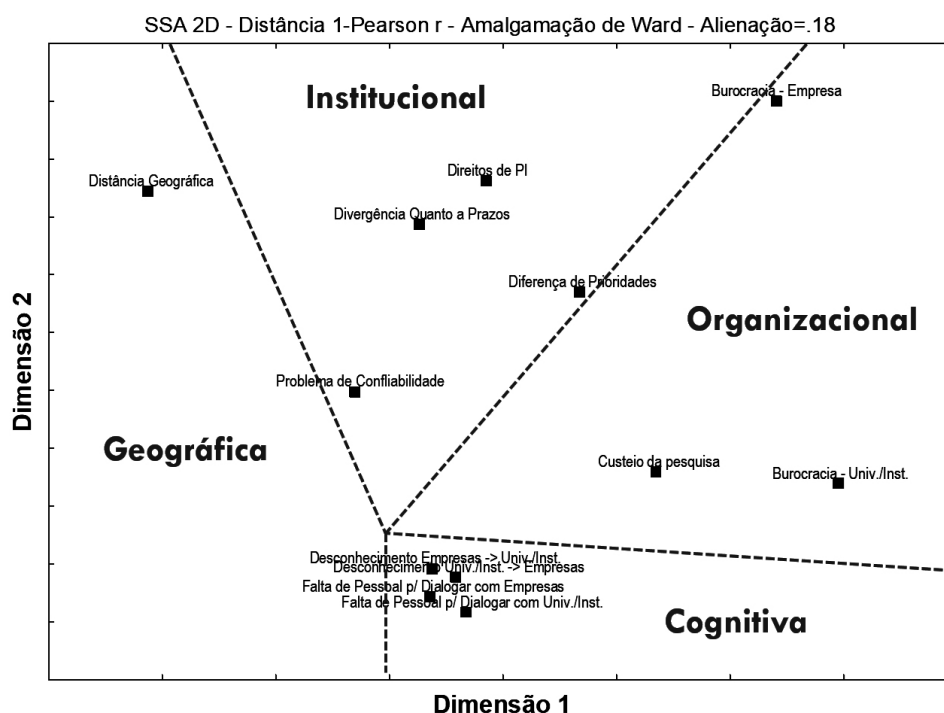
SSA 2D - Distância 1-Pearson r - Amalgamação de Ward - Alienação=.18

Institucional

Burocracia - Empresa

Distância Geográfica

Direitos de PI

Divergência Quanto a Prazos

Diferença de Prioridades

Organizacional

Dimensão 2

Problema de Confiabilidade

Geográfica

Custeio da pesquisa

Burocracia - Univ./Inst.

Desconhecimento Empresas -> Univ./Inst.

Desconhecimento Univ./Inst. -> Empresas

Falta de Pessoal p/ Dialogar com Empresas

Falta de Pessoal p/ Dialogar com Univ./Inst.

Cognitiva

Dimensão 1